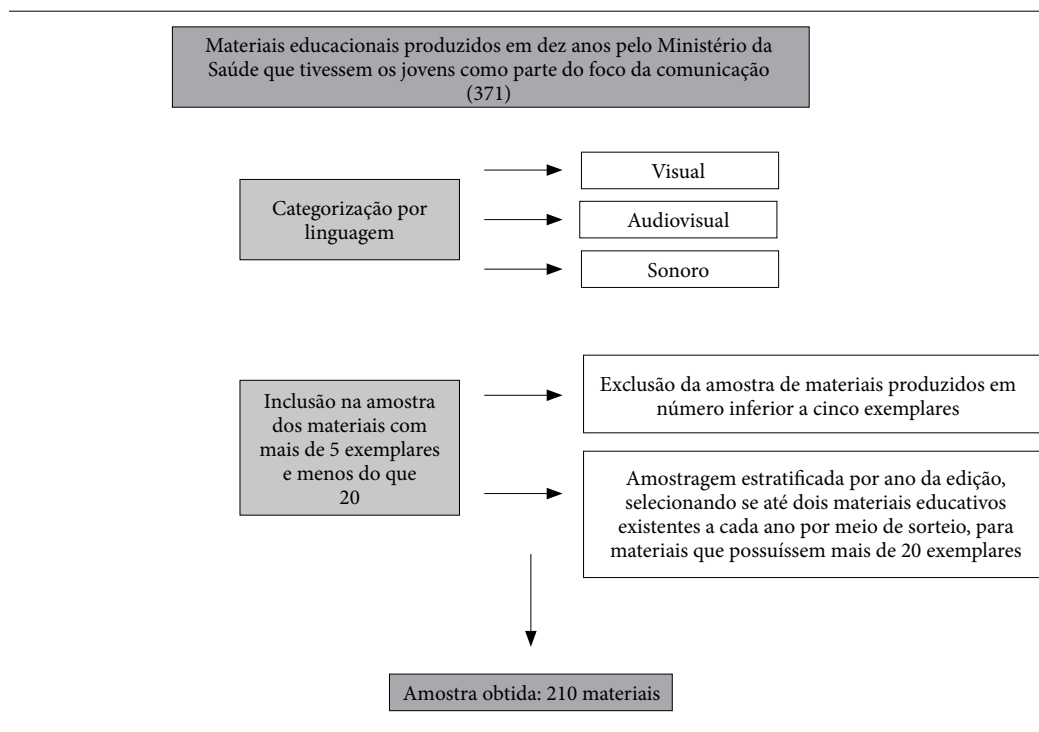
Materiais educacionais produzidos em dez anos pelo Ministério da Saúde que tivessem os jovens como parte do foco da comunicação (371)

Categorização por linguagem

Visual

Audiovisual

Sonoro

Inclusão na amostra dos materiais com mais de 5 exemplares e menos do que 20

Exclusão da amostra de materiais produzidos em número inferior a cinco exemplares

Amostragem estratificada por ano da edição, selecionando se até dois materiais educativos existentes a cada ano por meio de sorteio, para materiais que possuíssem mais de 20 exemplares

Amostra obtida: 210 materiais